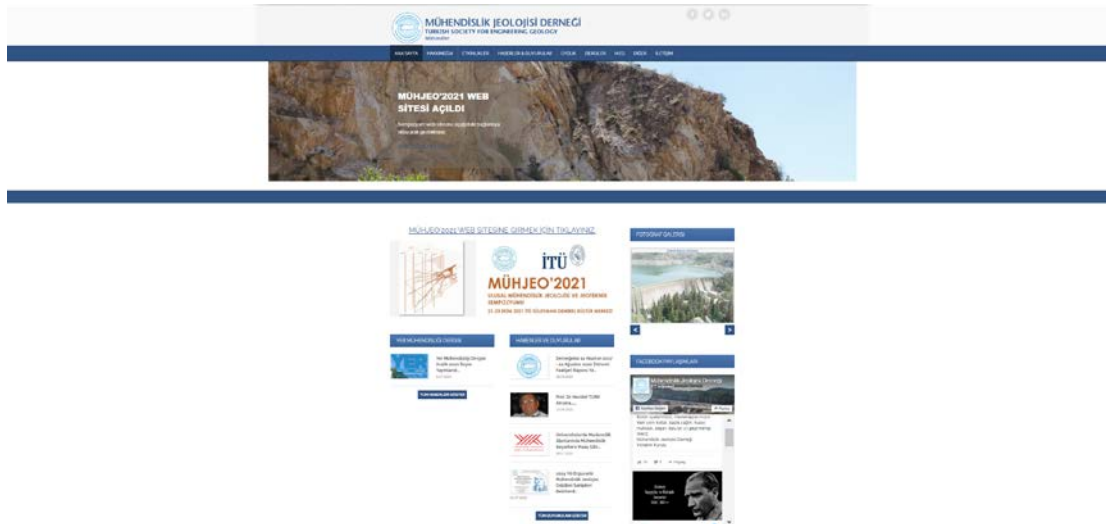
MÜHENDİSLİK JEOLOJİSİ DERNEĞİ
TURKISH SOCIETY FOR ENGINEERING GEOLOGY

ANASAYFA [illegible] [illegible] HABERLER & DUYURULAR ÜYELİK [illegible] İLETİŞİM

MÜHJEO'2021 WEB SİTESİ AÇILDI

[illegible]

MÜHJEO 2021 WEB SİTESİNE GİRMEK İÇİN TIKLAYINIZ

İTÜ

MÜHJEO'2021

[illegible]

FOTOĞRAF GALERİSİ

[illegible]

HABERLER VE DUYURULAR

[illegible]

TÜM HABERLERİ GÖSTER

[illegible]

Prof. Dr. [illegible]

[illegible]

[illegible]

TÜM DUYURULARI GÖSTER

FACEBOOK PAYLAŞIMLARI

Mühendislik Jeolojisi Derneği

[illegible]